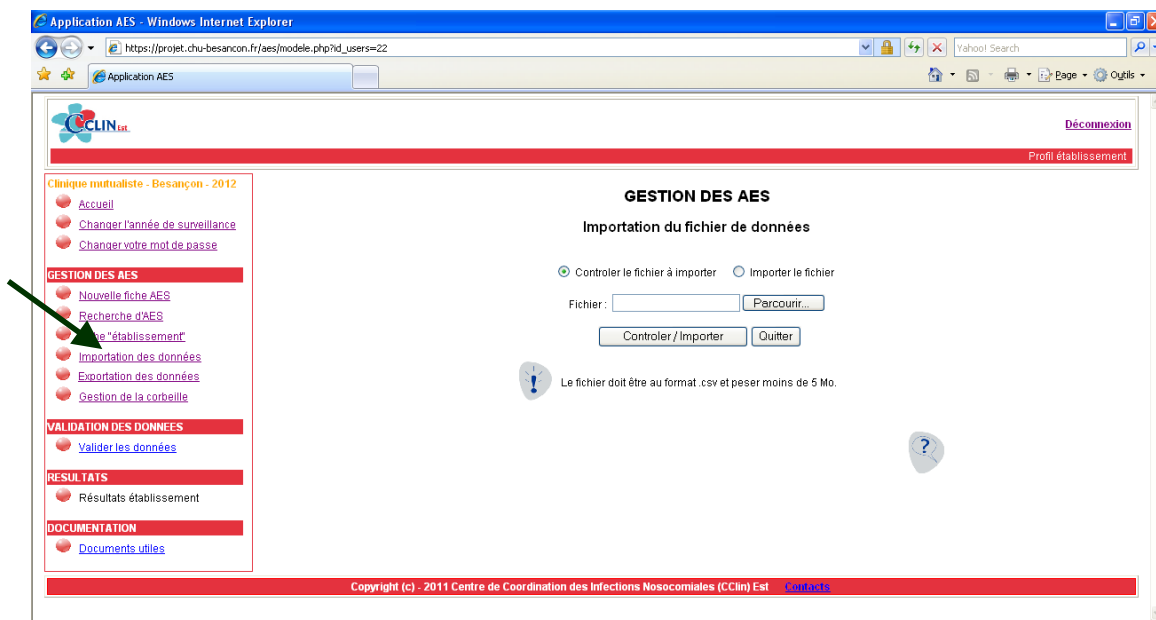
Application AES - Windows Internet Explorer

https://projet.chu-besancon.fr/aes/modele.php?id_users=22

Yahoo! Search

Application AES

Page ▾ Outils ▾

CCLIN Est

Déconnexion

Profil établissement

Clinique mutualiste - Besançon - 2012

Accueil

Changer l'année de surveillance

Changer votre mot de passe

GESTION DES AES

Nouvelle fiche AES

Recherche d'AES

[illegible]he "établissement"

Importation des données

Exportation des données

Gestion de la corbeille

VALIDATION DES DONNEES

Valider les données

RESULTATS

Résultats établissement

DOCUMENTATION

Documents utiles

GESTION DES AES

Importation du fichier de données

Controler le fichier à importer Importer le fichier

Fichier : Parcourir...

Controler / Importer Quitter

Le fichier doit être au format .csv et peser moins de 5 Mo.

Copyright (c) - 2011 Centre de Coordination des Infections Nosocomiales (CClin) Est Contacts